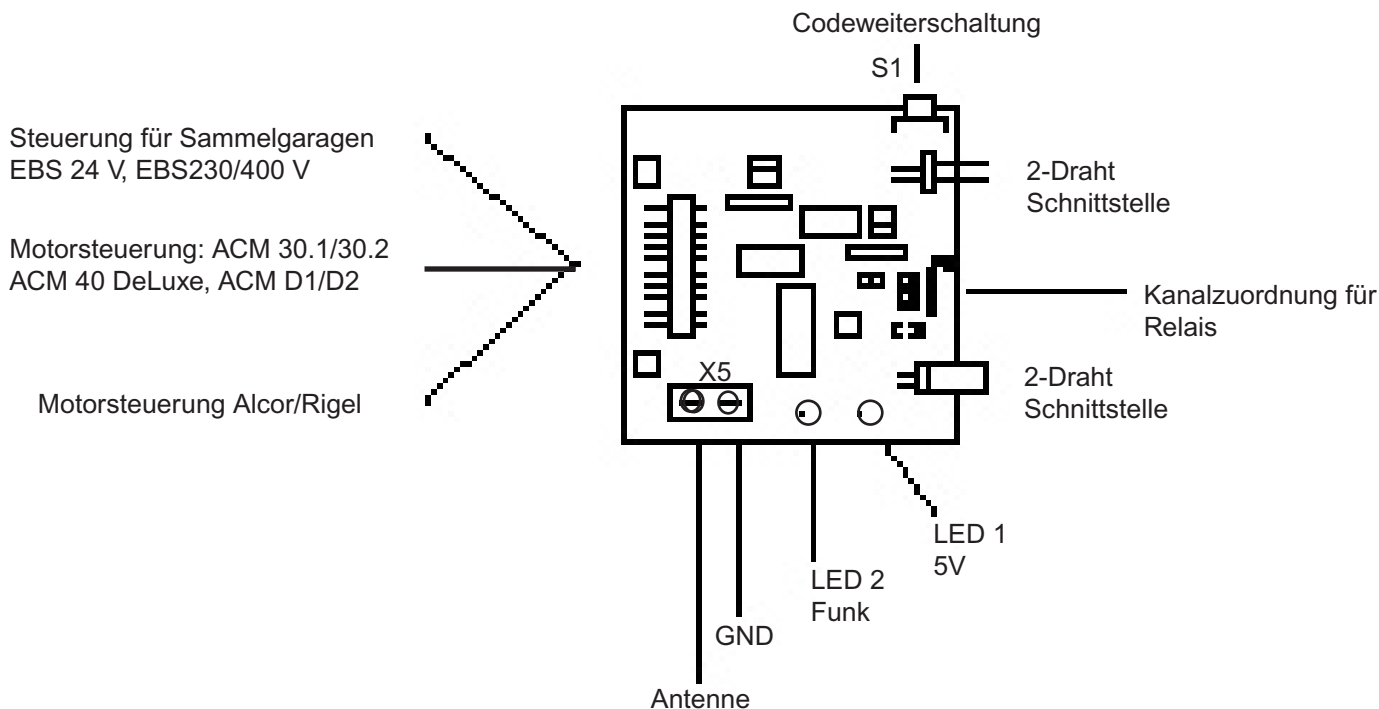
Codeweiterschaltung

S1

Steuerung für Sammelgaragen
EBS 24 V, EBS230/400 V

2-Draht
Schnittstelle

Motorsteuerung: ACM 30.1/30.2
ACM 40 DeLuxe, ACM D1/D2

Kanalzuordnung für
Relais

X5

2-Draht
Schnittstelle

Motorsteuerung Alcor/Rigel

LED 1
5V

LED 2
Funk

GND

Antenne